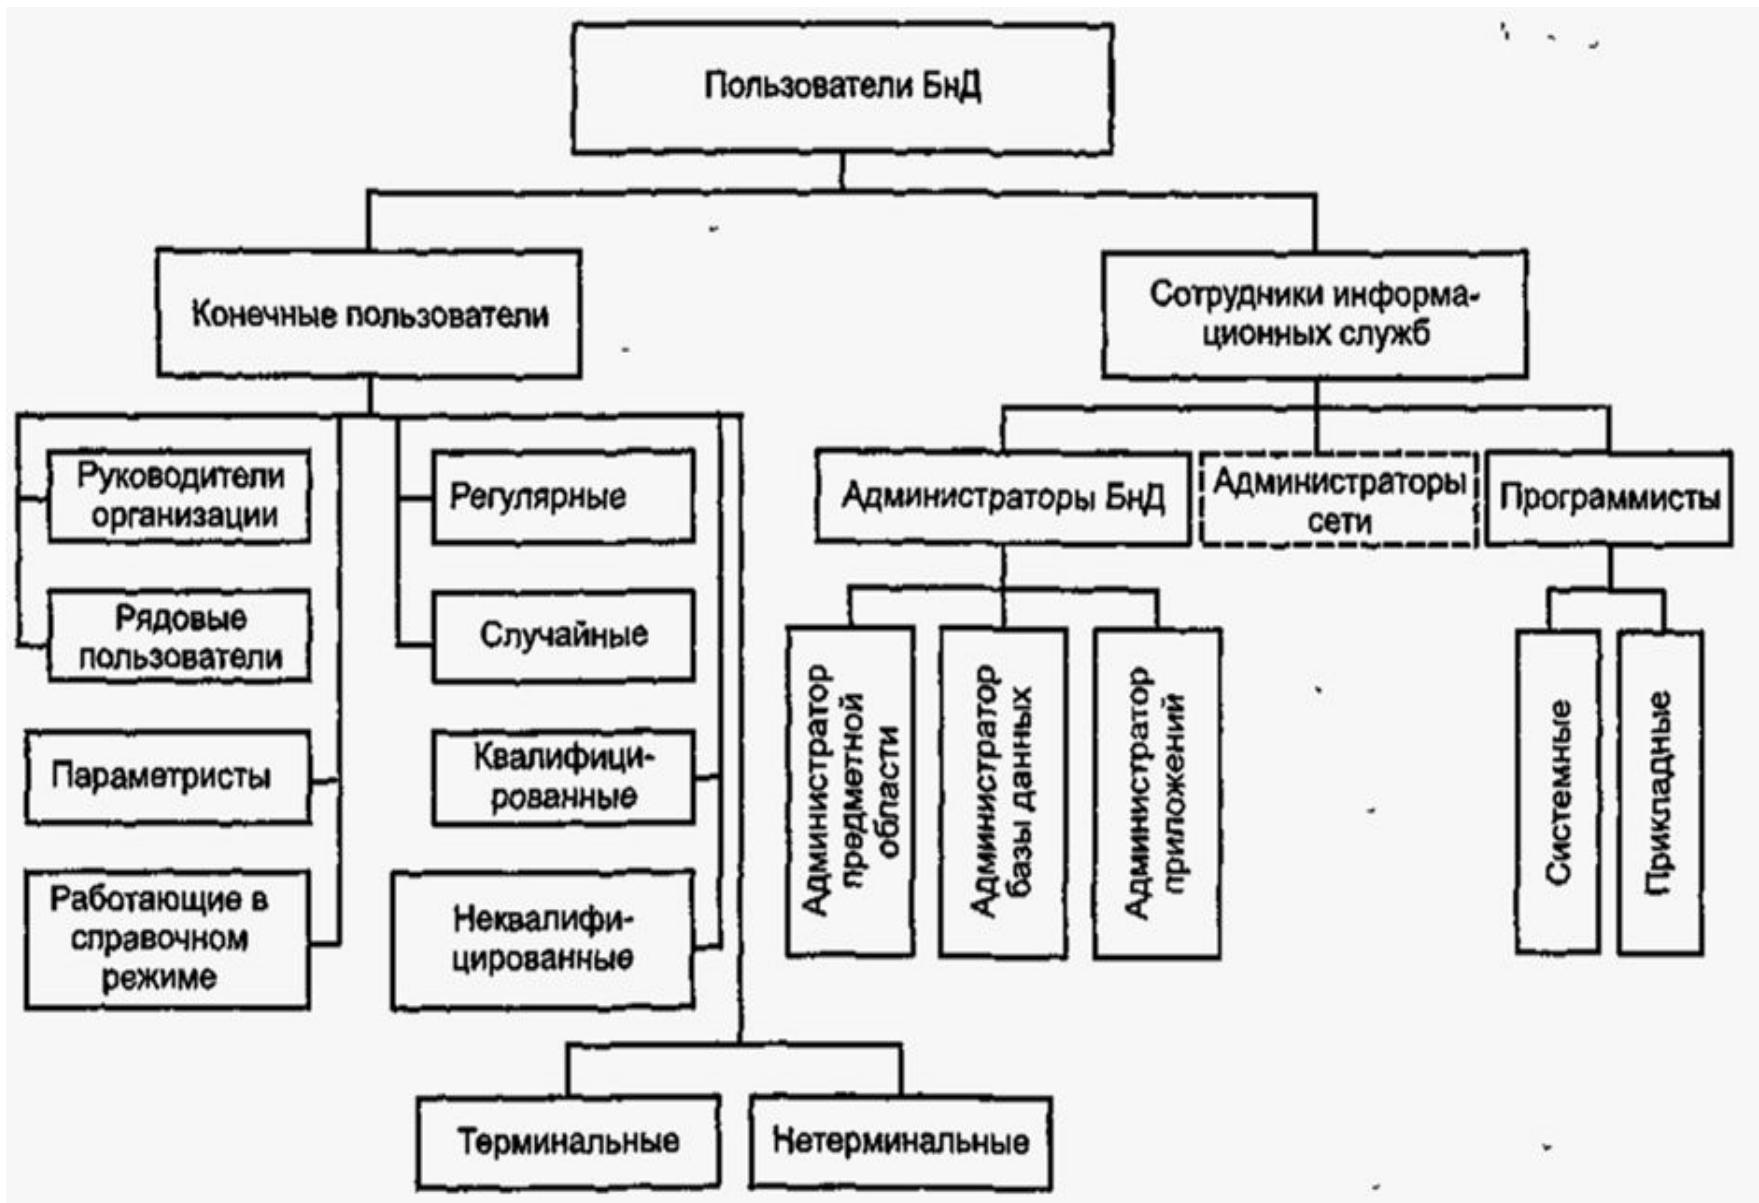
Пользователи БнД

Конечные пользователи

Сотрудники информационных служб

Руководители организации

Рядовые пользователи

Параметристы

Работающие в справочном режиме

Регулярные

Случайные

Квалифицированные

Неквалифицированные

Терминальные

Нетерминальные

Администраторы БнД

Администраторы сети

Программисты

Администратор предметной области

Администратор базы данных

Администратор приложений

Системные

Прикладные